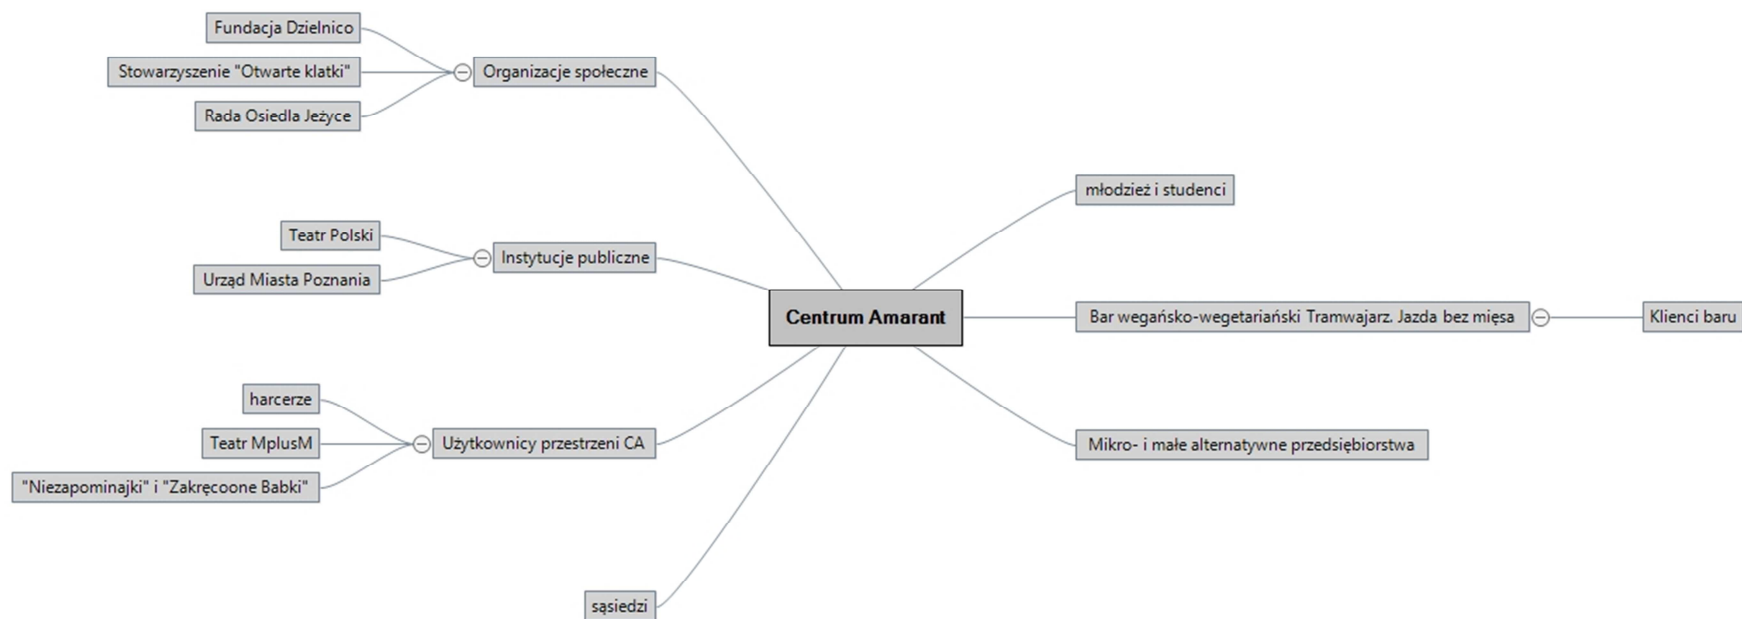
Fundacja Dzielnico

Stowarzyszenie "Otwarte klatki"

Rada Osiedla Jeżyce

Organizacje społeczne

Teatr Polski

Urząd Miasta Poznania

Instytucje publiczne

harcerze

Teatr MplusM

"Niezapominajki" i "Zakręcoone Babki"

Użytkownicy przestrzeni CA

sąsiedzi

Centrum Amarant

młodzież i studenci

Bar wegańsko-wegetariański Tramwajarz. Jazda bez mięsa

Klienci baru

Mikro- i małe alternatywne przedsiębiorstwa